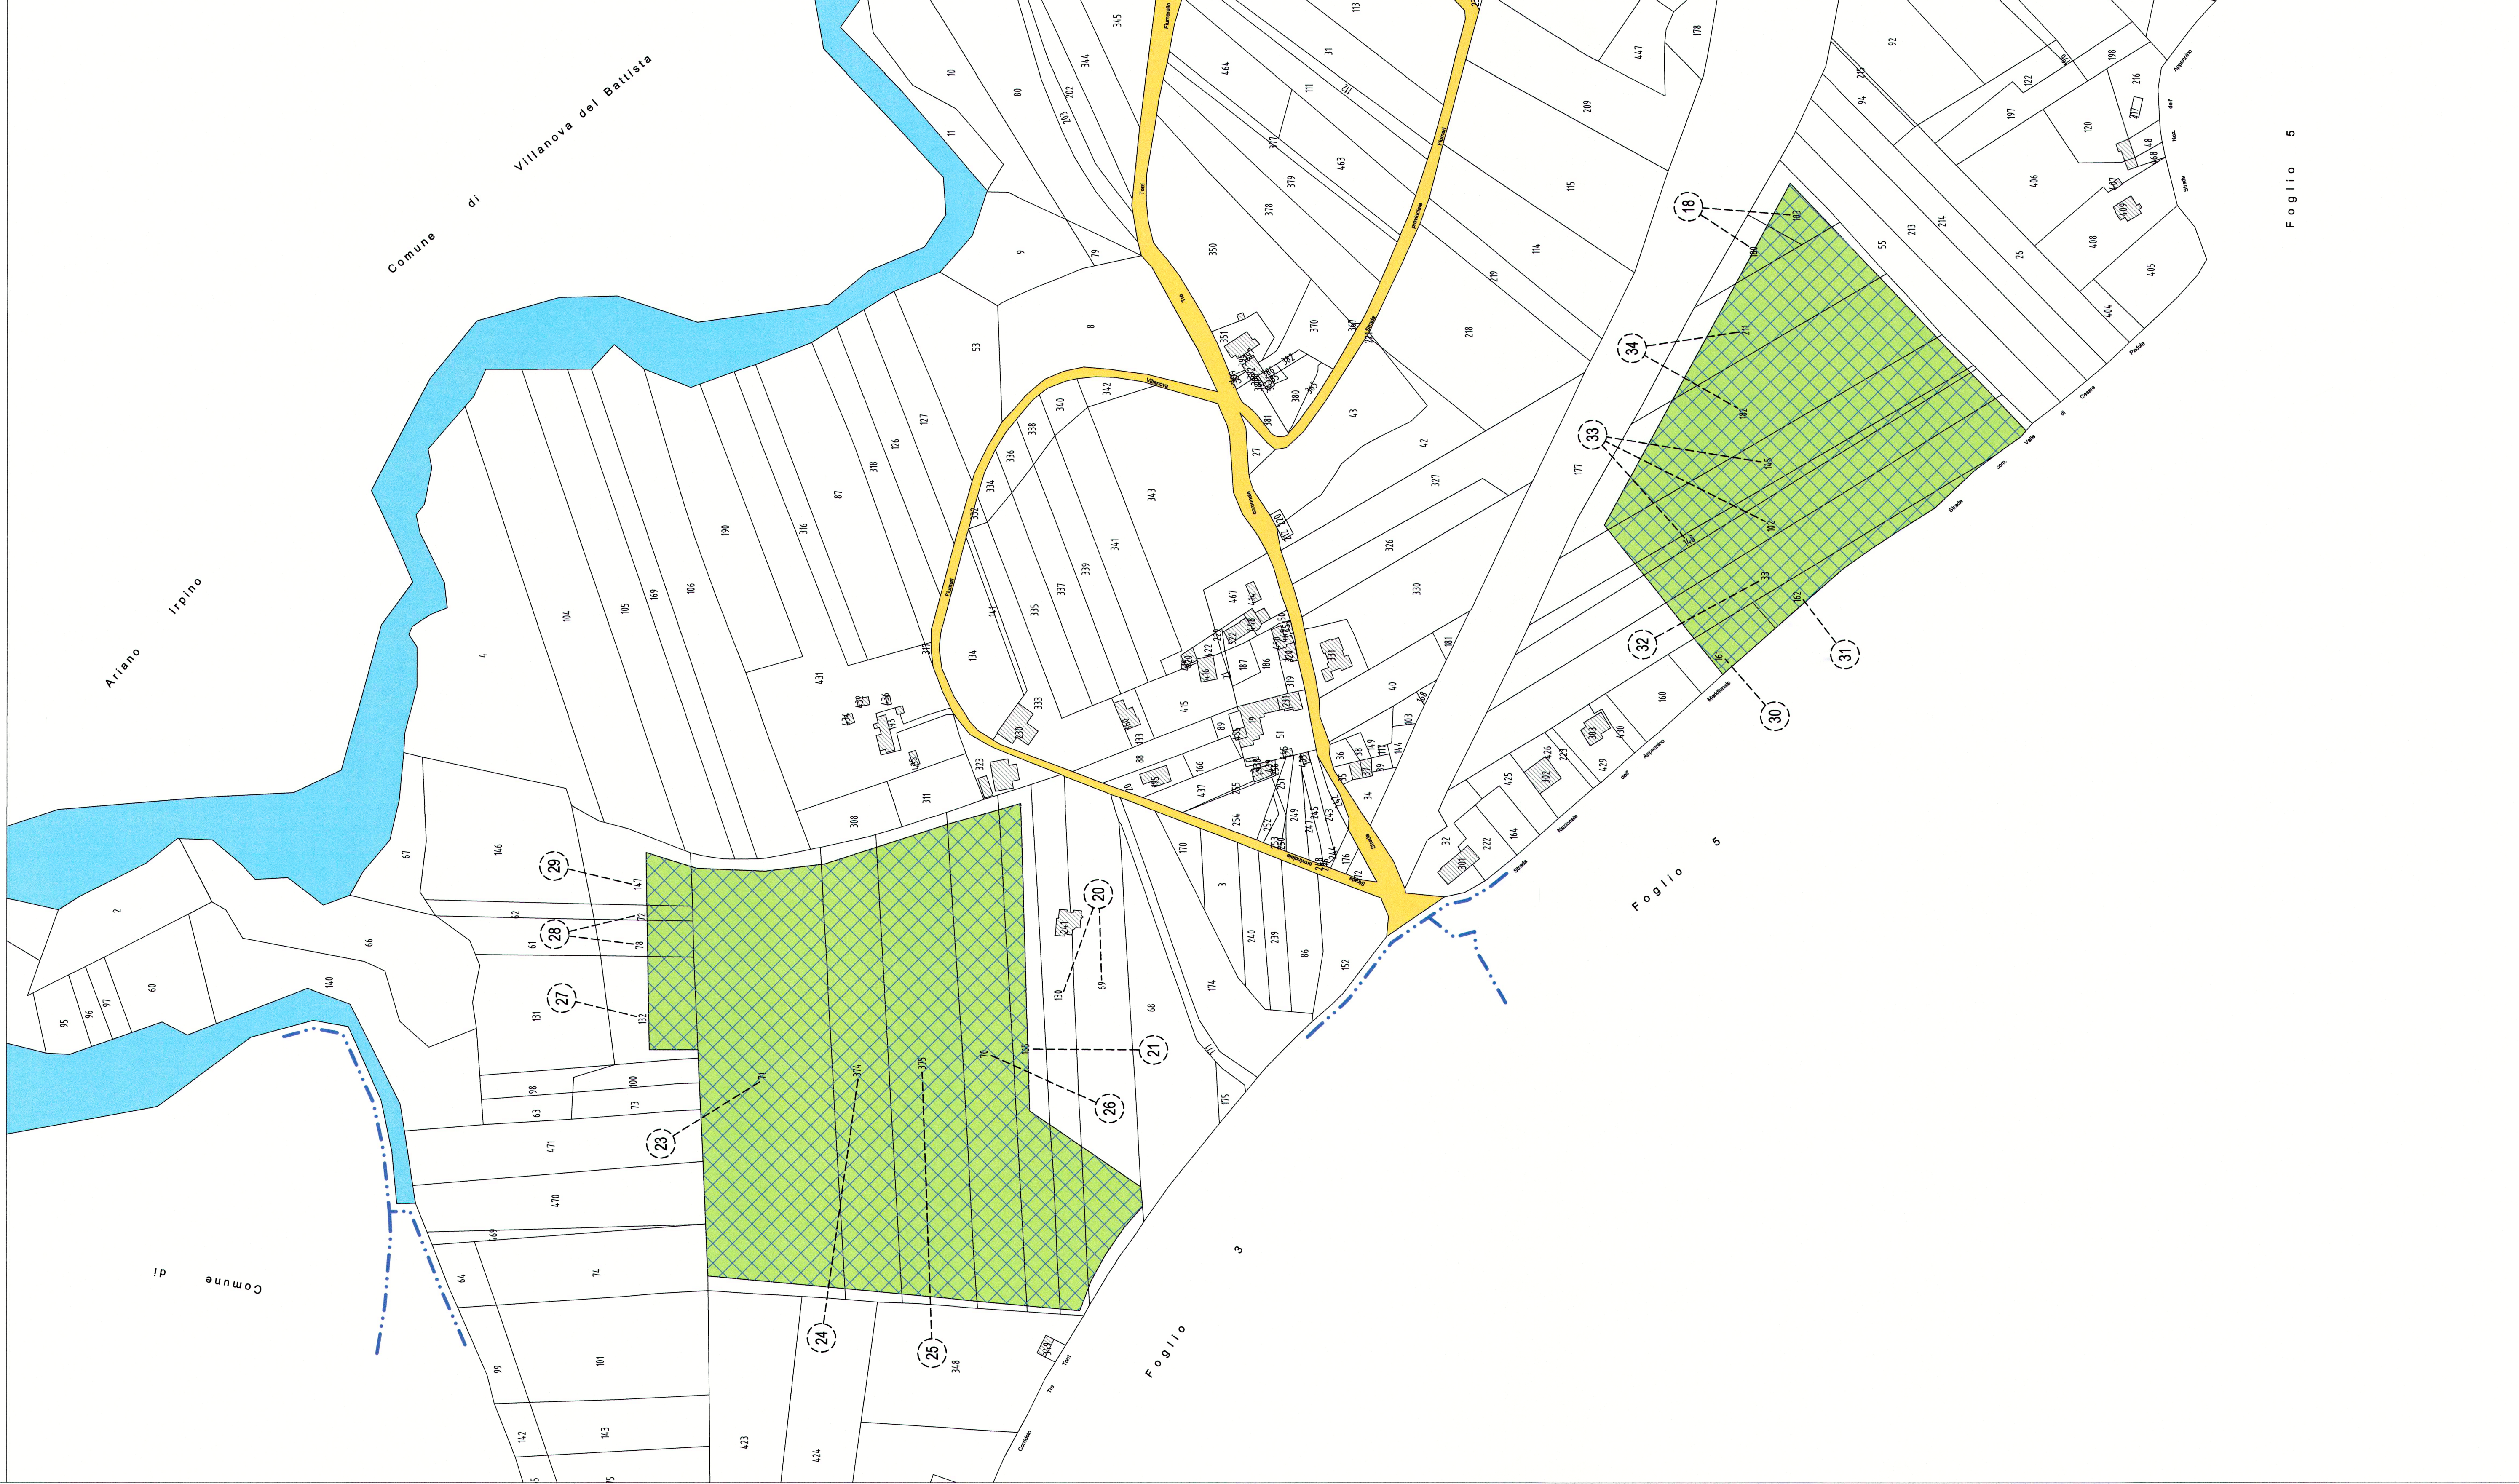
Comune di Villanova del Battista

Ariano Irpino

Comune di

Foglio 5

Foglio 5

Foglio 3

Foglio

18
34
33
32
31
30
29
28
27
20
21
26
23
24
25

345 344 202 203 10 11 80 9 79 8 53 464 111 31 113 312 463 379 378 350 370 351 209 115 114 219 218 447 178 92 94 215 197 122 198 216 120 406 408 405 404 26 214 213 55 183 180 211 182 145 102 33 162 161 177 43 42 327 326 330 181 40 104 105 169 106 190 316 87 318 126 127 340 342 338 336 334 332 343 341 339 337 335 141 134 4 431 333 330 415 308 311 323 67 146 147 62 61 72 78 66 2 60 95 96 97 140 131 132 98 63 100 73 471 470 469 64 74 101 99 142 143 423 424 348 71 374 375 70 365 130 69 68 170 3 174 240 239 86 152 175 164 222 32 301 302 425 429 303 430 160 226 225

Strada comunale Fiumarelle
Strada provinciale Fiumarelle
Strada comunale Valle di Cesare Padula
Strada Nazionale dell'Appennino
Condotto Tre Torri
Villanova